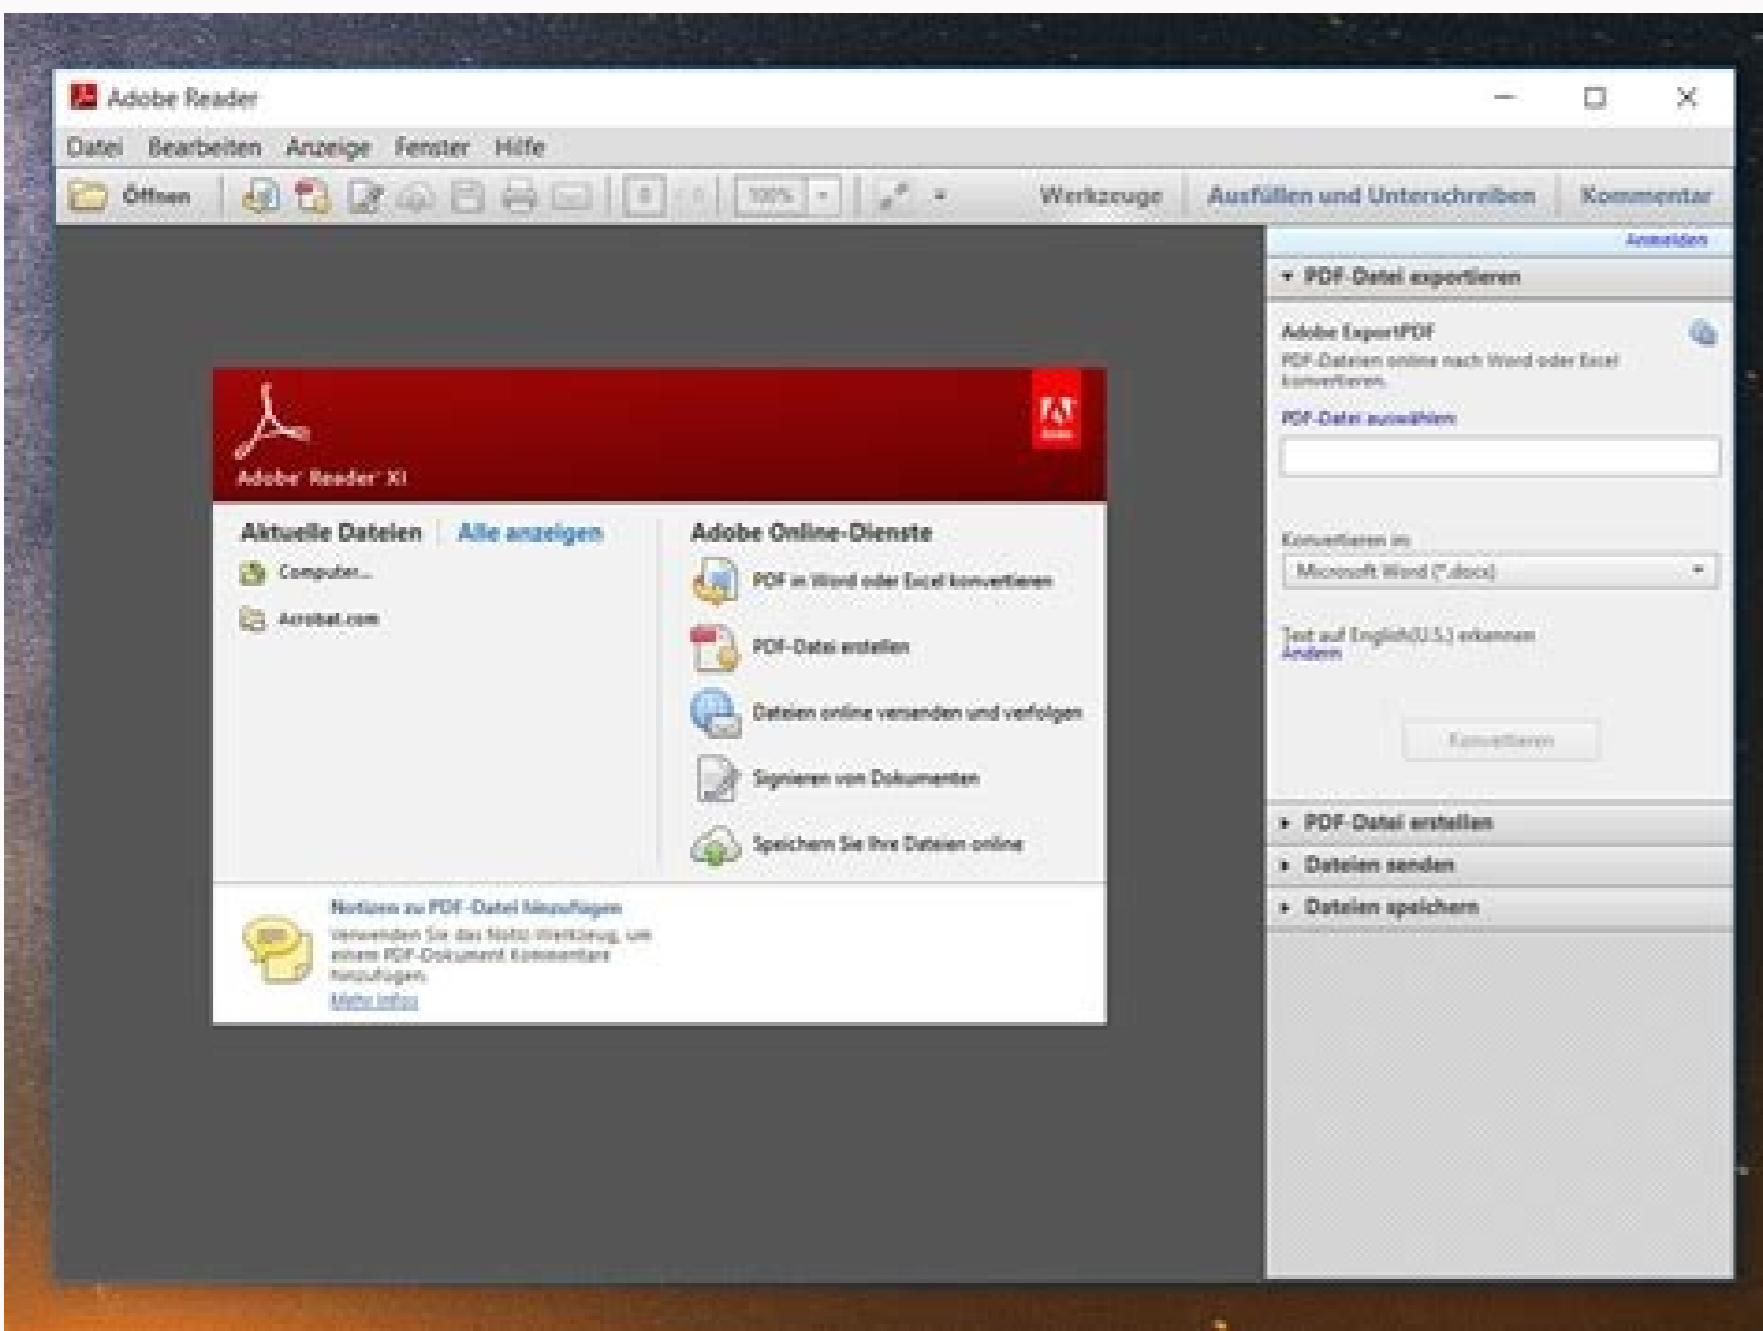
Adobe Reader

Datei Bearbeiten Anzeige Fenster Hilfe

Öffnen 100% Werkzeuge Ausfüllen und Unterschreiben Kommentar

Anmelden

▾ PDF-Datei exportieren

Adobe ExportPDF
PDF-Dateien online nach Word oder Excel konvertieren.

PDF-Datei auswählen

Konvertieren in:
Microsoft Word (*.docx)

Text auf English(U.S.) erkennen
Ändern

Konvertieren

▸ PDF-Datei erstellen
▸ Dateien senden
▸ Dateien speichern

Adobe Reader XI

Aktuelle Dateien Alle anzeigen
Computer...
Acrobat.com

Adobe Online-Dienste
PDF in Word oder Excel konvertieren
PDF-Datei erstellen
Dateien online versenden und verfolgen
Signieren von Dokumenten
Speichern Sie Ihre Dateien online

Notizen zu PDF-Datei hinzufügen
Verwenden Sie das Notiz-Werkzeug, um einem PDF-Dokument Kommentare hinzuzufügen.
Mehr Infos